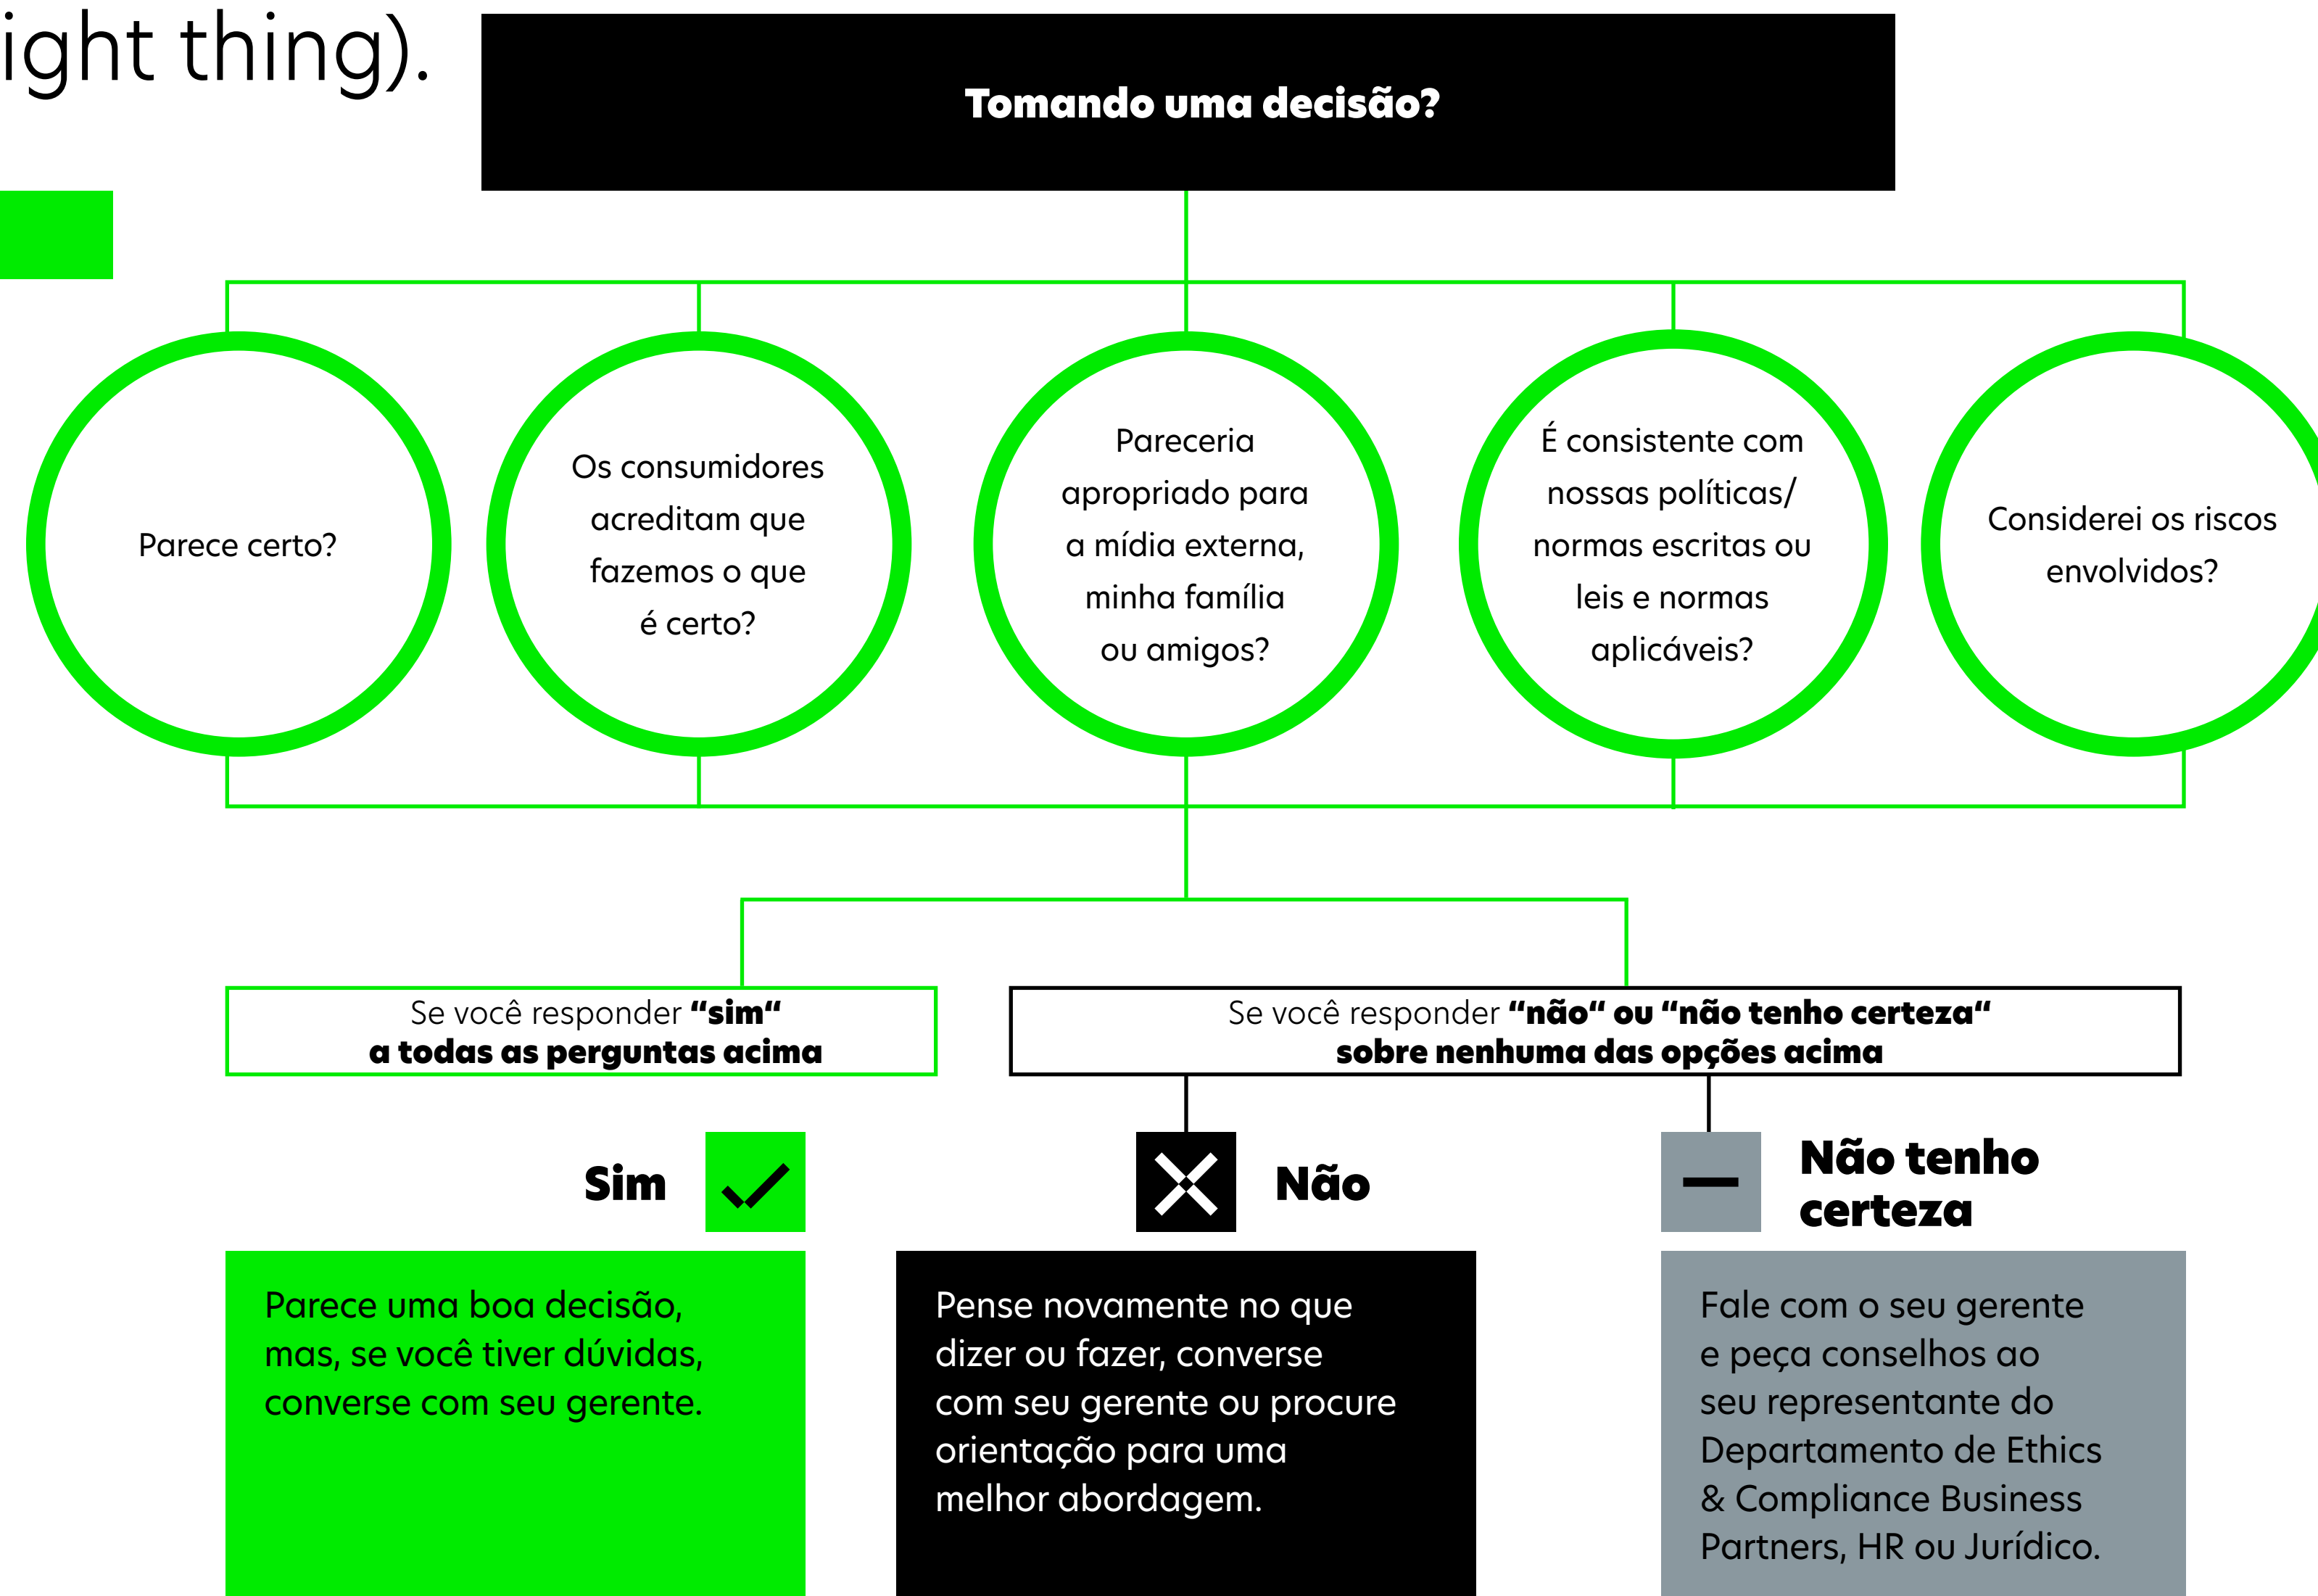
ight thing).

Tomando uma decisão?

Parece certo?

Os consumidores acreditam que fazemos o que é certo?

Pareceria apropriado para a mídia externa, minha família ou amigos?

É consistente com nossas políticas/ normas escritas ou leis e normas aplicáveis?

Considerei os riscos envolvidos?

Se você responder **“sim“ a todas as perguntas acima**

Se você responder **“não“ ou “não tenho certeza“ sobre nenhuma das opções acima**

Sim

Não

Não tenho certeza

Parece uma boa decisão, mas, se você tiver dúvidas, converse com seu gerente.

Pense novamente no que dizer ou fazer, converse com seu gerente ou procure orientação para uma melhor abordagem.

Fale com o seu gerente e peça conselhos ao seu representante do Departamento de Ethics & Compliance Business Partners, HR ou Jurídico.